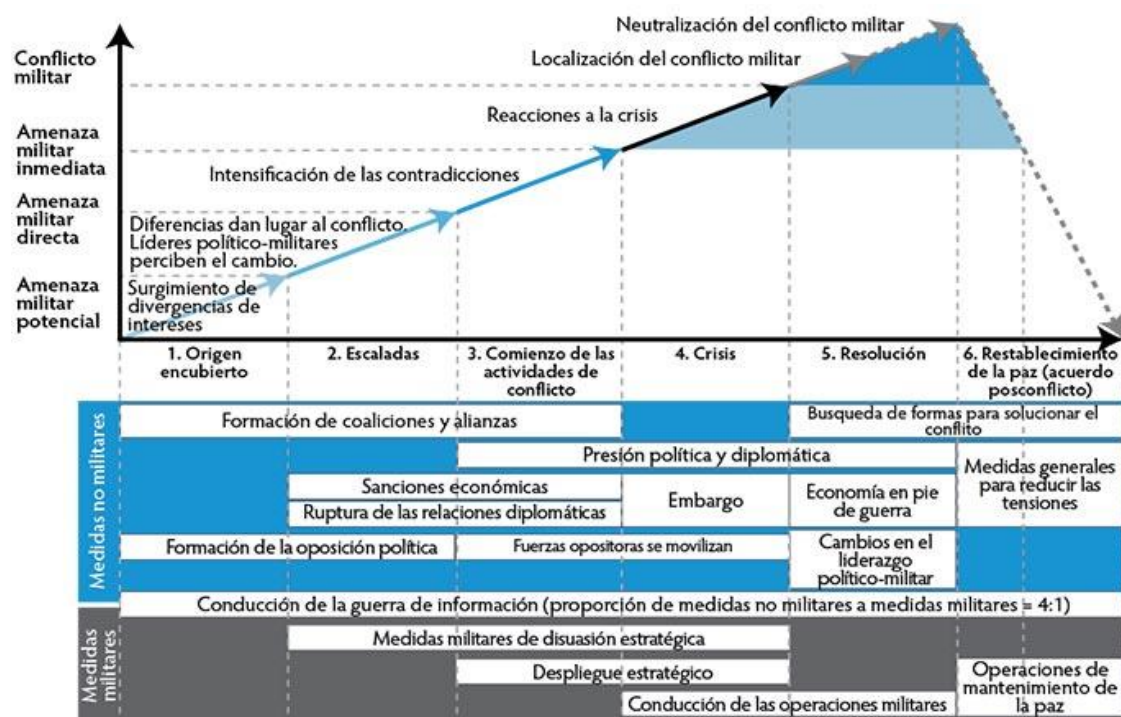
Conflicto militar

Amenaza militar inmediata

Amenaza militar directa

Amenaza militar potencial

Neutralización del conflicto militar

Localización del conflicto militar

Reacciones a la crisis

Intensificación de las contradicciones

Diferencias dan lugar al conflicto. Líderes político-militares perciben el cambio.

Surgimiento de divergencias de intereses

1. Origen encubierto

2. Escaladas

3. Comienzo de las actividades de conflicto

4. Crisis

5. Resolución

6. Restablecimiento de la paz (acuerdo posconflicto)

Medidas no militares

Formación de coaliciones y alianzas

Busqueda de formas para solucionar el conflito

Presión política y diplomática

Medidas generales para reducir las tensiones

Sanciones económicas

Ruptura de las relaciones diplomáticas

Embargo

Economía en pie de guerra

Formación de la oposición política

Fuerzas opositoras se movilizan

Cambios en el liderazgo político-militar

Conducción de la guerra de información (proporción de medidas no militares a medidas militares = 4:1)

Medidas militares

Medidas militares de disuasión estratégica

Despliegue estratégico

Conducción de las operaciones militares

Operaciones de mantenimiento de la paz